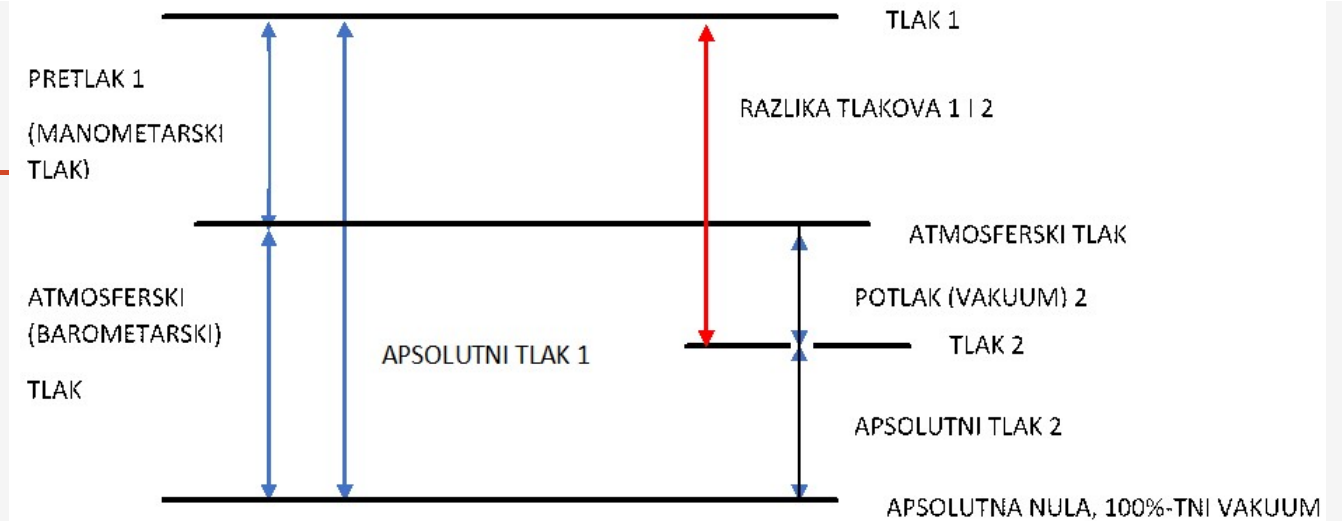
TLAK 1

PRETLAK 1

(MANOMETARSKI TLAK)

RAZLIKA TLAKOVA 1 I 2

ATMOSFERSKI TLAK

ATMOSFERSKI (BAROMETARSKI)

TLAK

POTLAK (VAKUUM) 2

APSOLUTNI TLAK 1

TLAK 2

APSOLUTNI TLAK 2

APSOLUTNA NULA, 100%-TNI VAKUUM